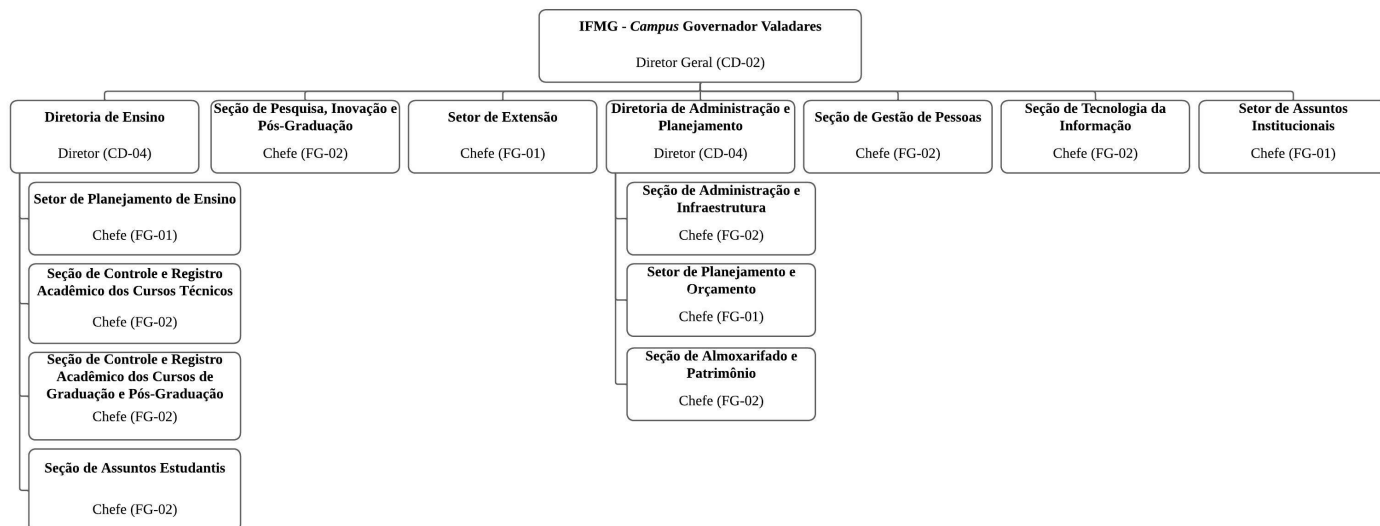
IFMG - *Campus* Governador Valadares

Diretor Geral (CD-02)

Diretoria de Ensino

Diretor (CD-04)

Setor de Planejamento de Ensino

Chefe (FG-01)

Seção de Controle e Registro Acadêmico dos Cursos Técnicos

Chefe (FG-02)

Seção de Controle e Registro Acadêmico dos Cursos de Graduação e Pós-Graduação

Chefe (FG-02)

Seção de Assuntos Estudantis

Chefe (FG-02)

Seção de Pesquisa, Inovação e Pós-Graduação

Chefe (FG-02)

Setor de Extensão

Chefe (FG-01)

Diretoria de Administração e Planejamento

Diretor (CD-04)

Seção de Administração e Infraestrutura

Chefe (FG-02)

Setor de Planejamento e Orçamento

Chefe (FG-01)

Seção de Almoxarifado e Patrimônio

Chefe (FG-02)

Seção de Gestão de Pessoas

Chefe (FG-02)

Seção de Tecnologia da Informação

Chefe (FG-02)

Setor de Assuntos Institucionais

Chefe (FG-01)